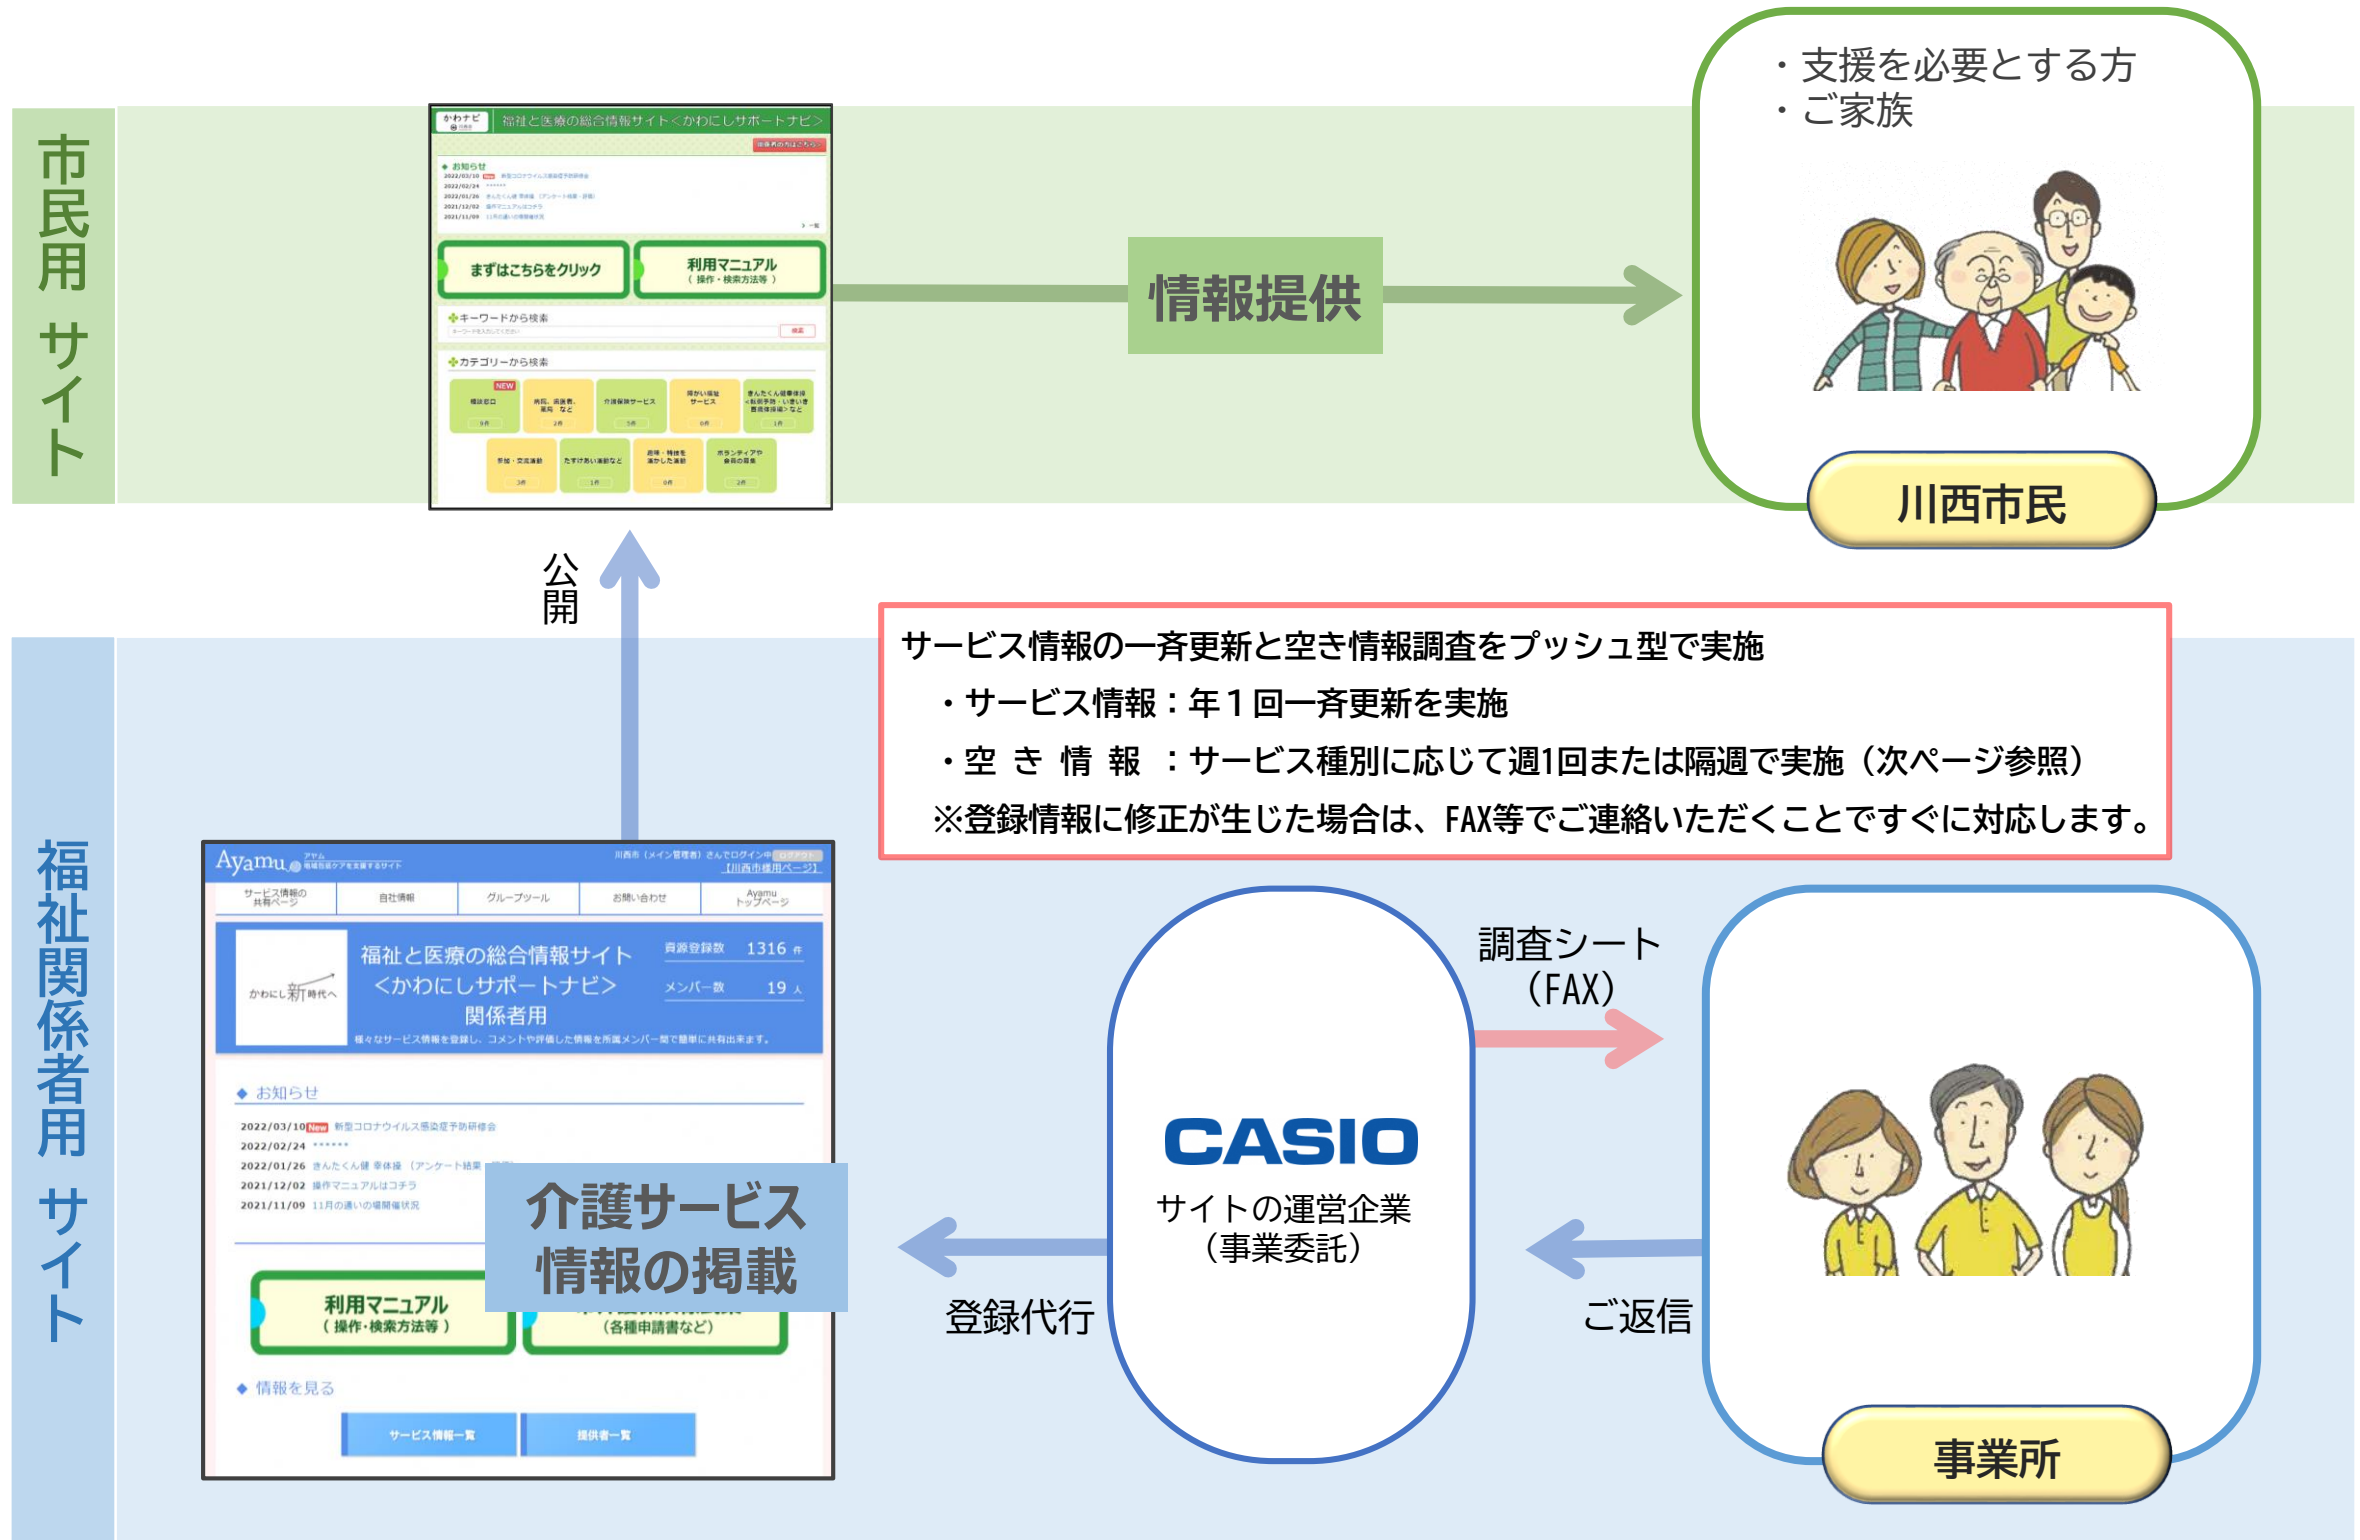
市民用サイト

かわナビ 福祉と医療の総合情報サイト＜かわにしサポートナビ＞

お知らせ

まずはこちらをクリック

利用マニュアル（操作・検索方法等）

キーワードから検索

カテゴリーから検索

情報提供

・支援を必要とする方
・ご家族

川西市民

公開

サービス情報の一斉更新と空き情報調査をプッシュ型で実施
・サービス情報：年１回一斉更新を実施
・空き情報：サービス種別に応じて週1回または隔週で実施（次ページ参照）
※登録情報に修正が生じた場合は、FAX等でご連絡いただくことですぐに対応します。

福祉関係者用サイト

Ayamu

サービス情報の共有ページ　自社情報　グループツール　お問い合わせ　Ayamu トップページ

福祉と医療の総合情報サイト
＜かわにしサポートナビ＞
関係者用

資源登録数 1316 件
メンバー数 19 人

お知らせ
2022/03/10 新型コロナウイルス感染症予防研修会
2022/02/24 ******
2022/01/26
2021/12/02 操作マニュアルはコチラ
2021/11/09 11月の通いの場開催状況

介護サービス
情報の掲載

利用マニュアル（操作・検索方法等）
（各種申請書など）

情報を見る
サービス情報一覧　提供者一覧

登録代行

CASIO
サイトの運営企業
（事業委託）

調査シート
（FAX）

ご返信

事業所